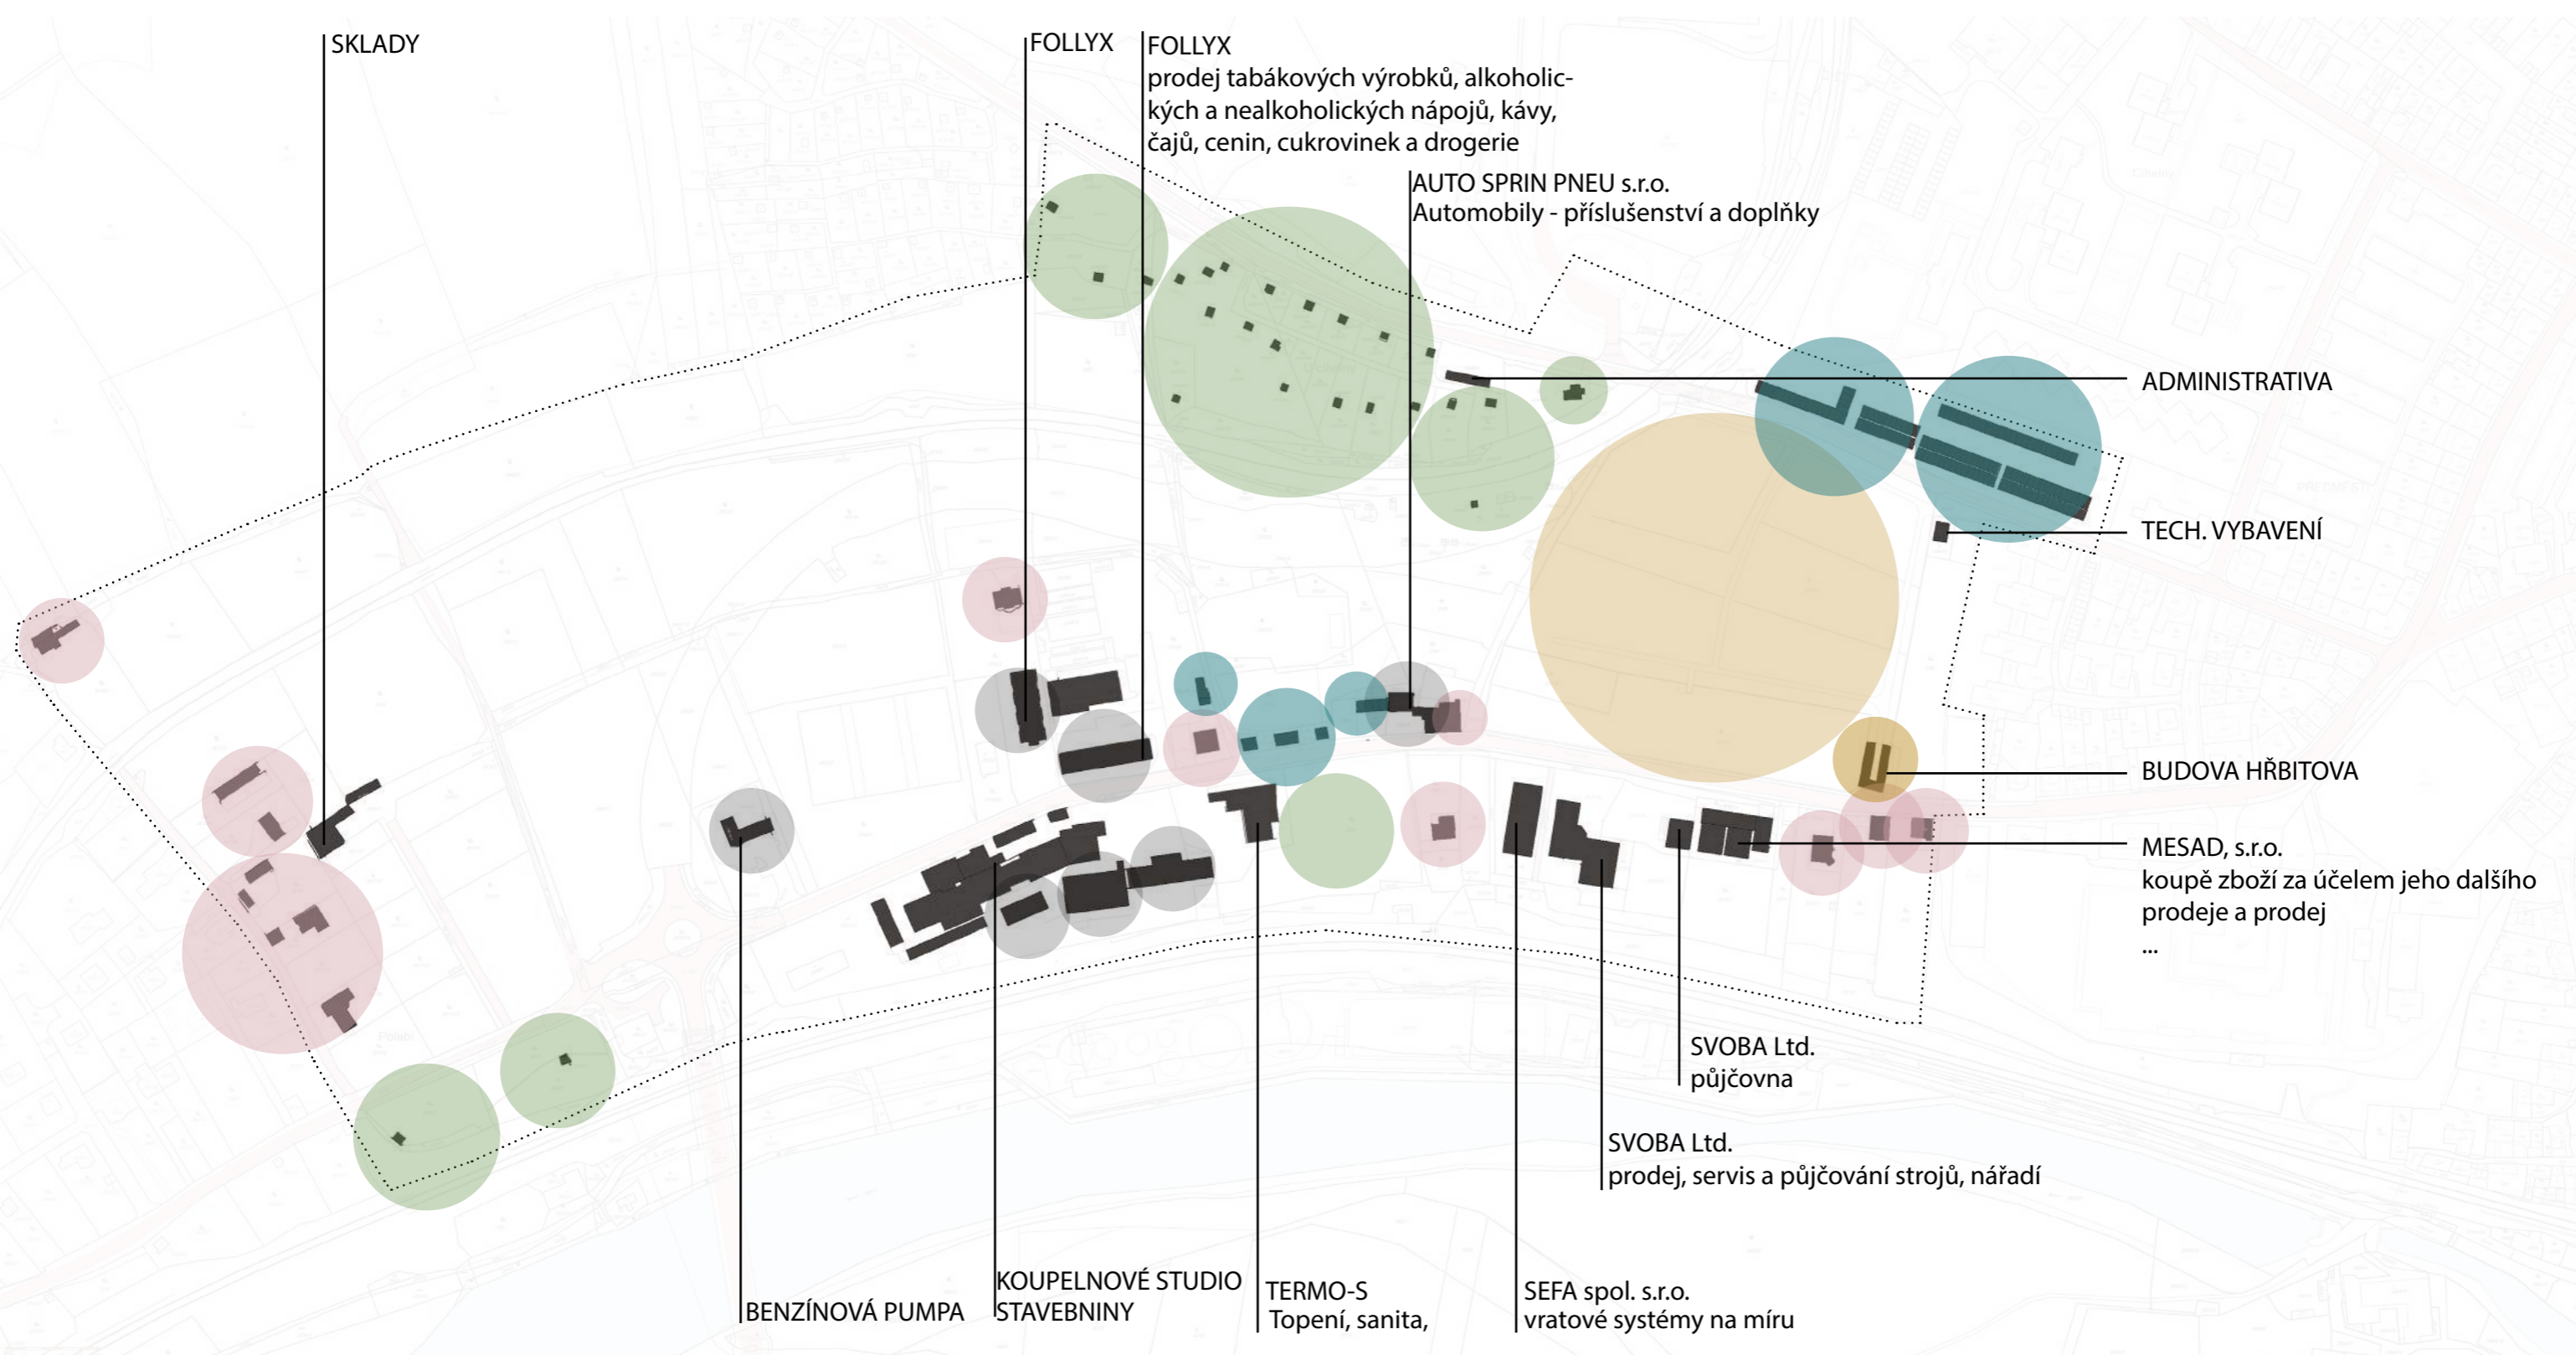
SKLADY

FOLLYX

FOLLYX
prodej tabákových výrobků, alkoholických a nealkoholických nápojů, kávy, čajů, cenin, cukrovinek a drogerie

AUTO SPRIN PNEU s.r.o.
Automobily - příslušenství a doplňky

ADMINISTRATIVA

TECH. VYBAVENÍ

BUDOVA HŘBITOVA

MESAD, s.r.o.
koupě zboží za účelem jeho dalšího prodeje a prodej
...

SVOBA Ltd.
půjčovna

SVOBA Ltd.
prodej, servis a půjčování strojů, nářadí

BENZÍNOVÁ PUMPA

KOUPELNOVÉ STUDIO
STAVEBNINY

TERMO-S
Topení, sanita,

SEFA spol. s.r.o.
vratové systémy na míru